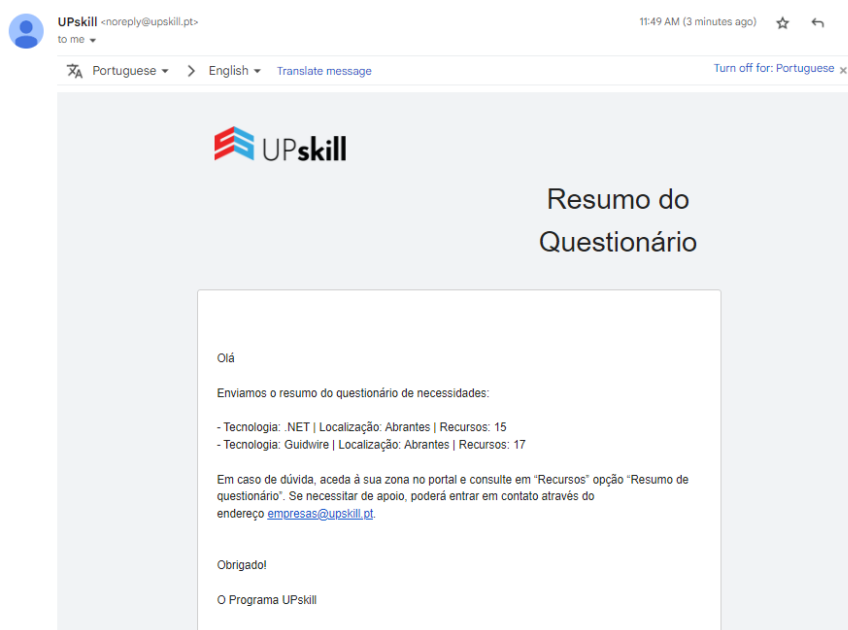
UPskill <noreply@upskill.pt>
to me

11:49 AM (3 minutes ago)

Portuguese > English Translate message

Turn off for: Portuguese ×

UPskill

Resumo do Questionário

Olá

Enviamos o resumo do questionário de necessidades:

- Tecnologia: .NET | Localização: Abrantes | Recursos: 15
- Tecnologia: Guidwire | Localização: Abrantes | Recursos: 17

Em caso de dúvida, aceda à sua zona no portal e consulte em “Recursos” opção “Resumo de questionário”. Se necessitar de apoio, poderá entrar em contato através do endereço empresas@upskill.pt.

Obrigado!

O Programa UPskill